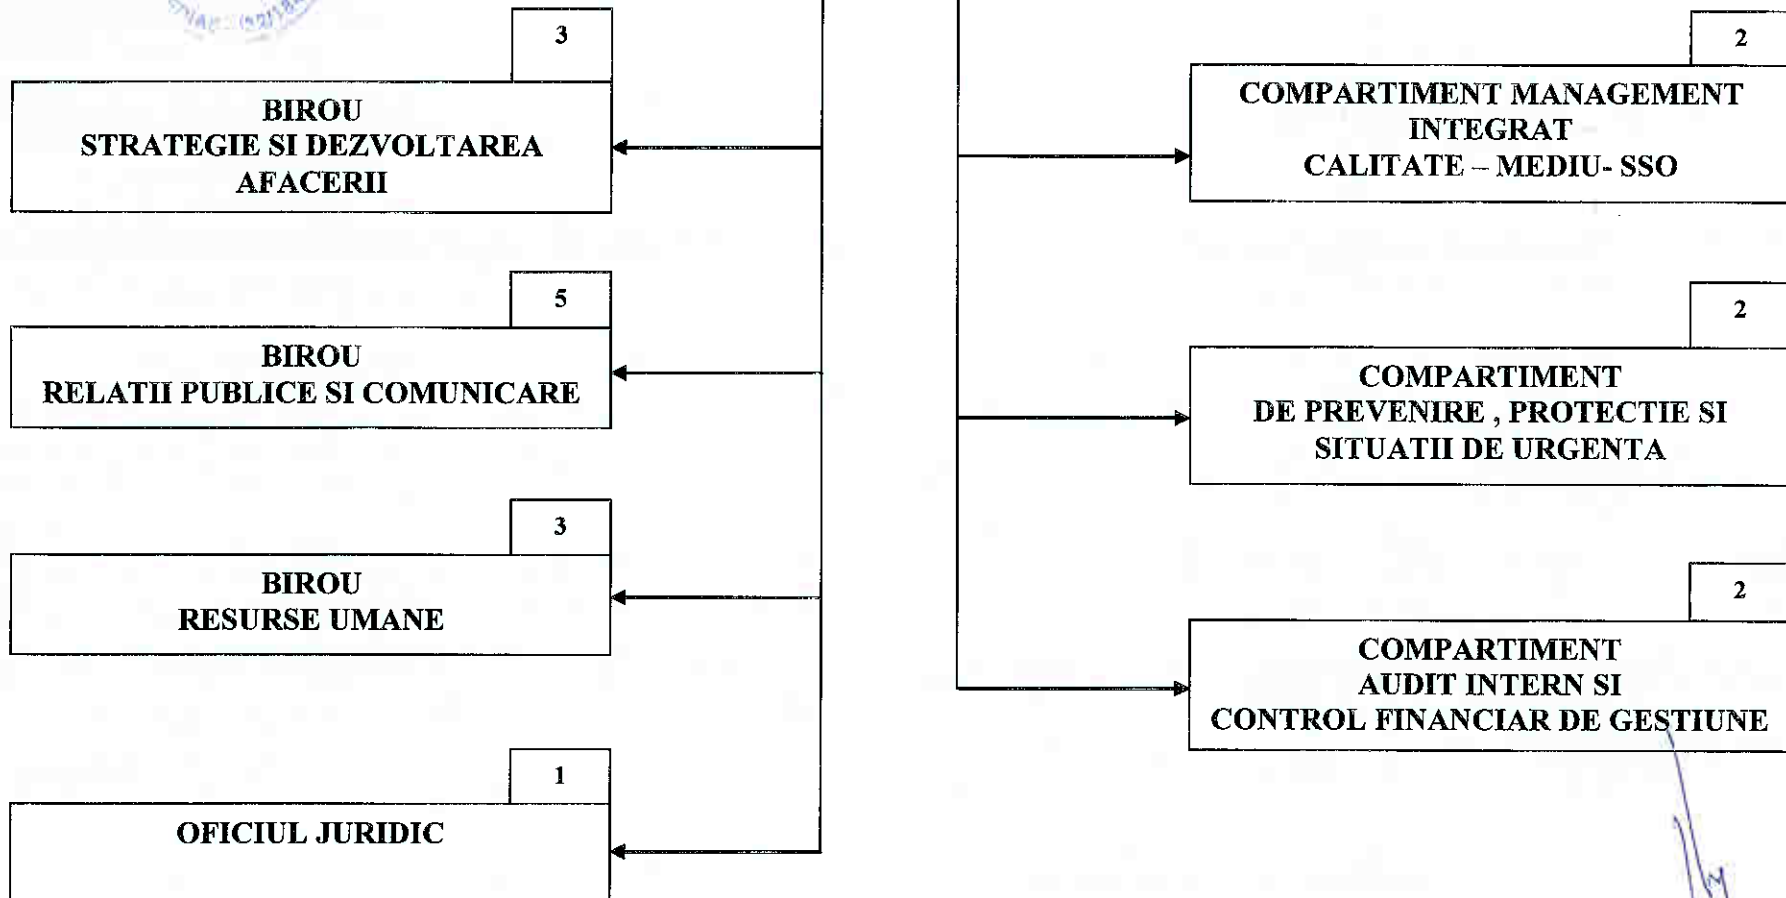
3
BIROU
STRATEGIE SI DEZVOLTAREA AFACERII

5
BIROU
RELATII PUBLICE SI COMUNICARE

3
BIROU
RESURSE UMANE

1
OFICIUL JURIDIC

2
COMPARTIMENT MANAGEMENT INTEGRAT
CALITATE – MEDIU- SSO

2
COMPARTIMENT
DE PREVENIRE , PROTECTIE SI SITUATII DE URGENTA

2
COMPARTIMENT
AUDIT INTERN SI
CONTROL FINANCIAR DE GESTIUNE